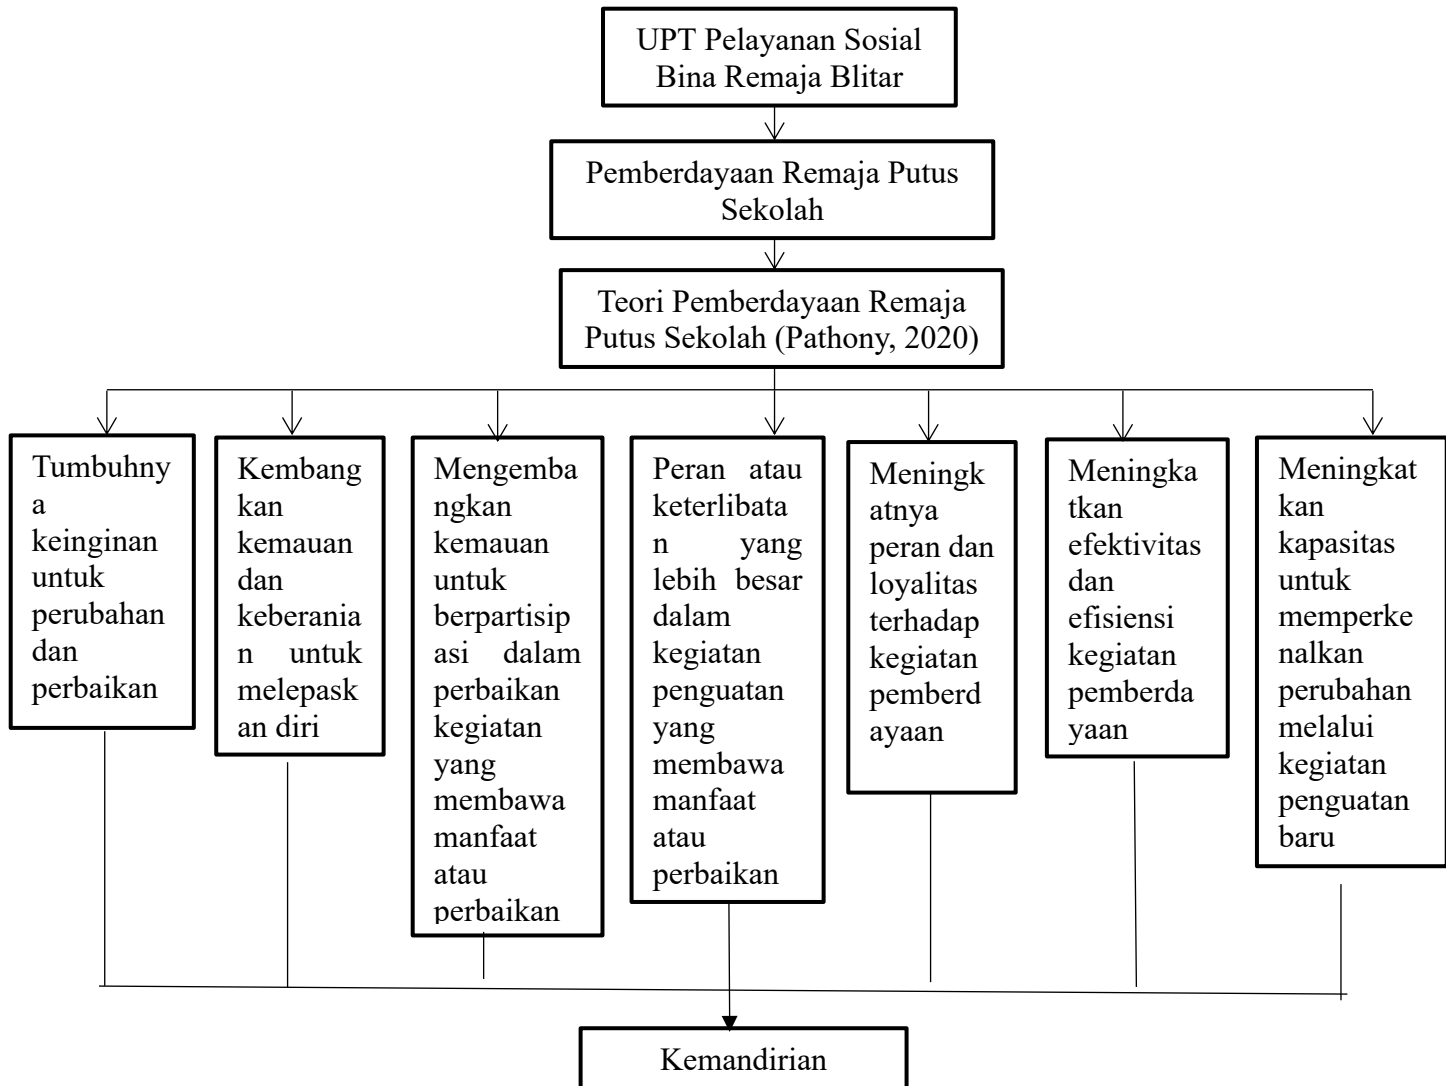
UPT Pelayanan Sosial Bina Remaja Blitar

Pemberdayaan Remaja Putus Sekolah

Teori Pemberdayaan Remaja Putus Sekolah (Pathony, 2020)

Tumbuhnya keinginan untuk perubahan dan perbaikan

Kembangkan kemauan dan keberanian untuk melepaskan diri

Mengembangkan kemauan untuk berpartisipasi dalam perbaikan kegiatan yang membawa manfaat atau perbaikan

Peran atau keterlibatan yang lebih besar dalam kegiatan penguatan yang membawa manfaat atau perbaikan

Meningkatnya peran dan loyalitas terhadap kegiatan pemberdayaan

Meningkatkan efektivitas dan efisiensi kegiatan pemberdayaan

Meningkatkan kapasitas untuk memperkenalkan perubahan melalui kegiatan penguatan baru

Kemandirian